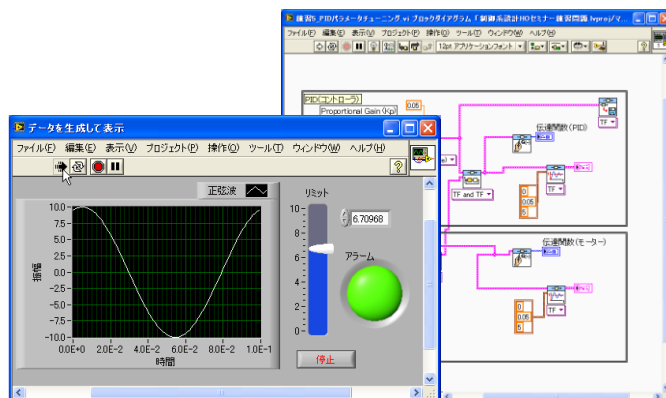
練習5_PIDパラメータチューニング.vi ブロックダイアグラム「制御系設計HOセミナー練習問題.lvproj/マ...
ファイル(F) 編集(E) 表示(V) プロジェクト(P) 操作(O) ツール(T) ウィンドウ(W) ヘルプ(H)
13pt アプリケーションフォント

PID(コントローラ)
Proportional Gain (Kp)
0.05
伝達関数(PID)
TF
TF and TF
0
0.05
5
TF
伝達関数(モーター)
0
0.05
5
TF

データを生成して表示
ファイル(F) 編集(E) 表示(V) プロジェクト(P) 操作(O) ツール(T) ウィンドウ(W) ヘルプ(H)
正弦波
リミット
6.70968
10
8
6
4
2
0
アラーム
停止
振幅
10.0
7.5
5.0
2.5
0.0
-2.5
-5.0
-7.5
-10.0
0.0E+0
2.0E-2
4.0E-2
6.0E-2
8.0E-2
1.0E-1
時間